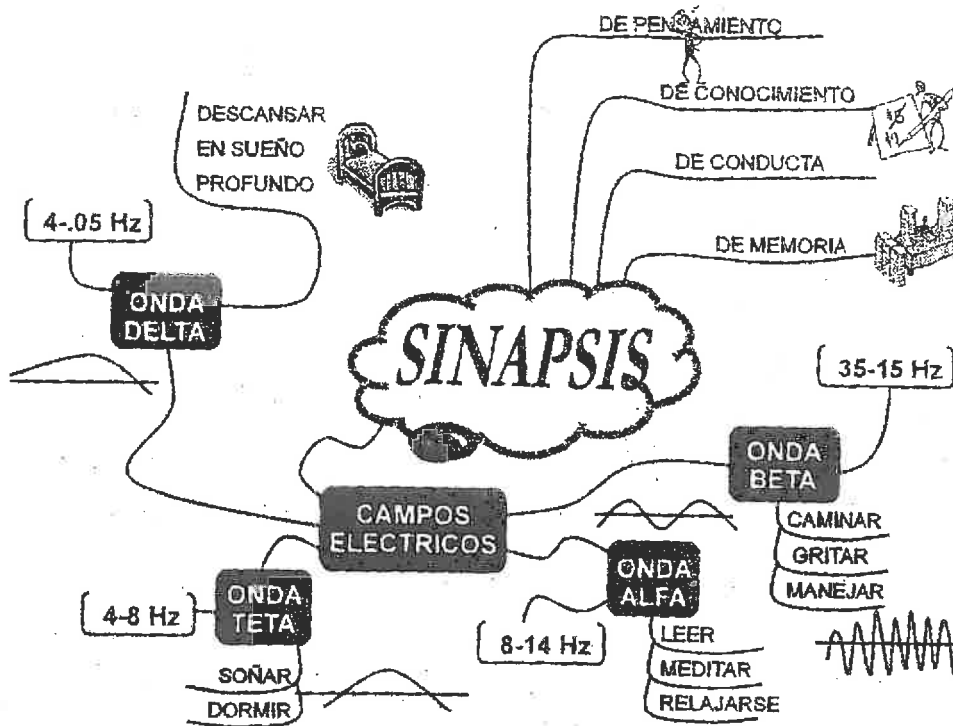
DE PENSAMIENTO

DE CONOCIMIENTO

DE CONDUCTA

DE MEMORIA

DESCANSAR EN SUEÑO PROFUNDO

4-.05 Hz

ONDA DELTA

SINAPSIS

35-15 Hz

ONDA BETA

CAMINAR

GRITAR

MANEJAR

CAMPOS ELECTRICOS

ONDA ALFA

8-14 Hz

LEER

MEDITAR

RELAJARSE

4-8 Hz

ONDA TETA

SOÑAR

DORMIR